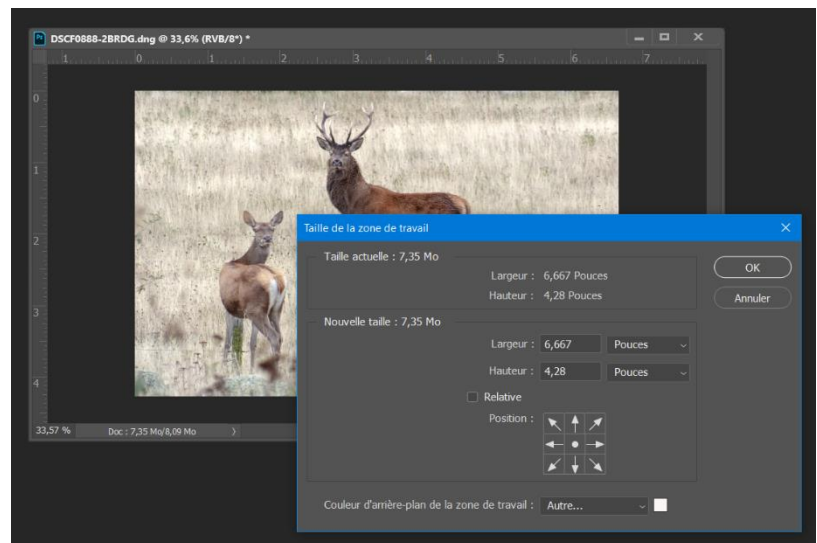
DSCF0888-2BRDG.dng @ 33,6% (RVB/8*) *

1 0 1 2 3 4 5 6 7

0
1
2
3
4

33,57 %
Doc : 7,35 Mo/8,09 Mo

Taille de la zone de travail

Taille actuelle : 7,35 Mo
Largeur : 6,667 Pouces
Hauteur : 4,28 Pouces

Nouvelle taille : 7,35 Mo
Largeur : 6,667 Pouces
Hauteur : 4,28 Pouces
Relative
Position :

Couleur d'arrière-plan de la zone de travail : Autre...

OK
Annuler